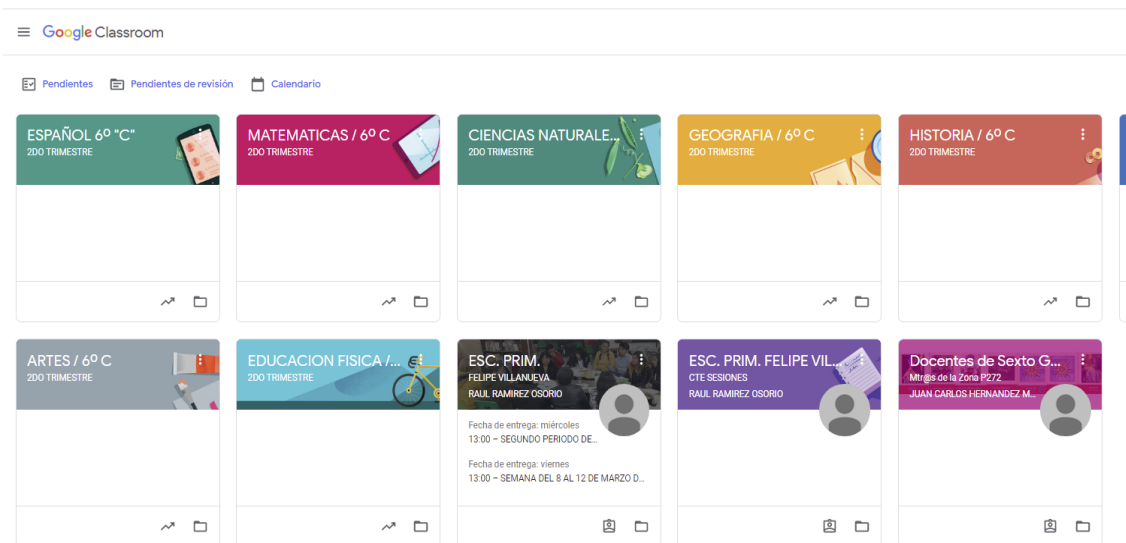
Google Classroom

Pendientes
Pendientes de revisión
Calendario

ESPAÑOL 6º "C"
2DO TRIMESTRE

MATEMATICAS / 6º C
2DO TRIMESTRE

CIENCIAS NATURALE...
2DO TRIMESTRE

GEOGRAFIA / 6º C
2DO TRIMESTRE

HISTORIA / 6º C
2DO TRIMESTRE

ARTES / 6º C
2DO TRIMESTRE

EDUCACION FISICA /...
2DO TRIMESTRE

ESC. PRIM.
FELIPE VILLANUEVA
RAUL RAMIREZ OSORIO
Fecha de entrega: miércoles
13:00 – SEGUNDO PERIODO DE...
Fecha de entrega: viernes
13:00 – SEMANA DEL 8 AL 12 DE MARZO D...

ESC. PRIM. FELIPE VIL...
CTE SESIONES
RAUL RAMIREZ OSORIO

Docentes de Sexto G...
Mtros de la Zona P272
JUAN CARLOS HERNANDEZ M...